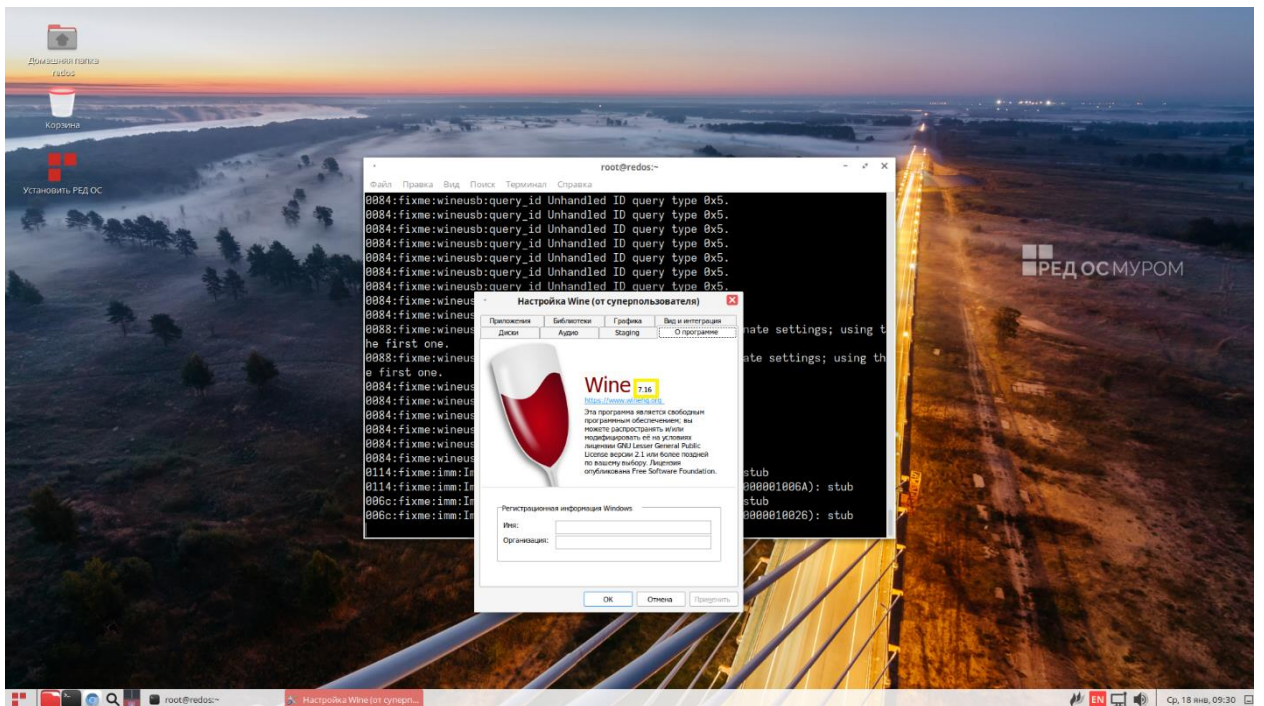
Домашняя папка redos

Корзина

Установить РЕД ОС

РЕД ОС МУРОМ

root@redos:~

Файл Правка Вид Поиск Терминал Справка

0084:fixme:wineusb:query_id Unhandled ID query type 0x5.
0084:fixme:wineusb:query_id Unhandled ID query type 0x5.
0084:fixme:wineusb:query_id Unhandled ID query type 0x5.
0084:fixme:wineusb:query_id Unhandled ID query type 0x5.
0084:fixme:wineusb:query_id Unhandled ID query type 0x5.
0084:fixme:wineusb:query_id Unhandled ID query type 0x5.
0084:fixme:wineusb:query_id Unhandled ID query type 0x5.
0084:fixme:wineus
0084:fixme:wineus
0088:fixme:wineus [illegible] ate settings; using t
he first one.
0088:fixme:wineus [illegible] ate settings; using th
e first one.
0084:fixme:wineus
0084:fixme:wineus
0084:fixme:wineus
0084:fixme:wineus
0084:fixme:wineus
0084:fixme:wineus
0114:fixme:imm:Im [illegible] stub
0114:fixme:imm:Im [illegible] 000001006A): stub
006c:fixme:imm:Im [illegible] stub
006c:fixme:imm:Im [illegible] 000010026): stub

Настройка Wine (от суперпользователя)

Приложения | Библиотеки | Графика | Вид и интеграция
Диски | Аудио | Staging | О программе

Wine 7.16
https://www.winehq.org

Эта программа является свободным программным обеспечением; вы можете распространять и/или модифицировать её на условиях лицензии GNU Lesser General Public License версии 2.1 или более поздней по вашему выбору. Лицензия опубликована Free Software Foundation.

Регистрационная информация Windows
Имя:
Организация:

ОК | Отмена | Применить

root@redos:~ | Настройка Wine (от суперп...

EN | Ср, 18 янв, 09:30